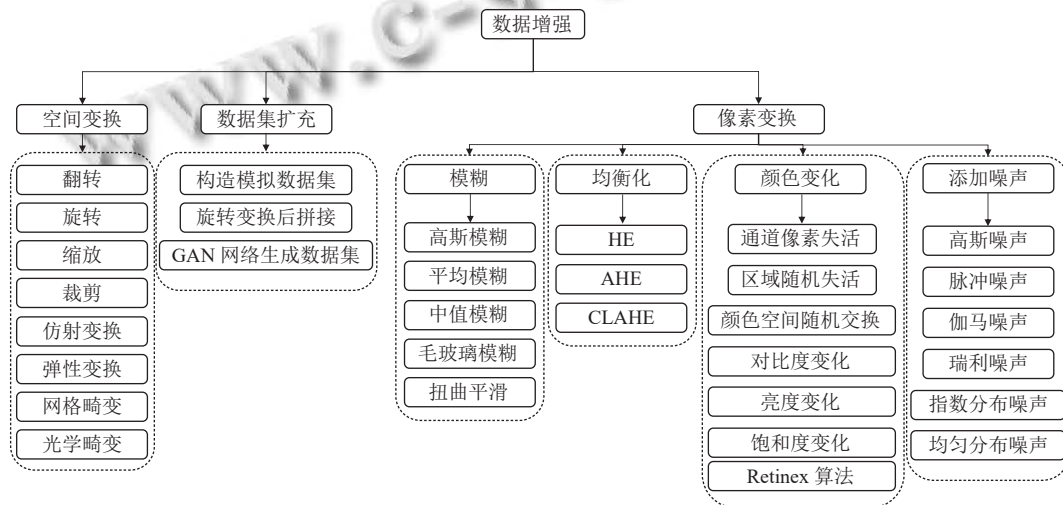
www.c-s-a.org.cn

数据增强

空间变换
翻转
旋转
缩放
裁剪
仿射变换
弹性变换
网格畸变
光学畸变

数据集扩充
构造模拟数据集
旋转变换后拼接
GAN 网络生成数据集

像素变换

模糊
高斯模糊
平均模糊
中值模糊
毛玻璃模糊
扭曲平滑

均衡化
HE
AHE
CLAHE

颜色变化
通道像素失活
区域随机失活
颜色空间随机交换
对比度变化
亮度变化
饱和度变化
Retinex 算法

添加噪声
高斯噪声
脉冲噪声
伽马噪声
瑞利噪声
指数分布噪声
均匀分布噪声